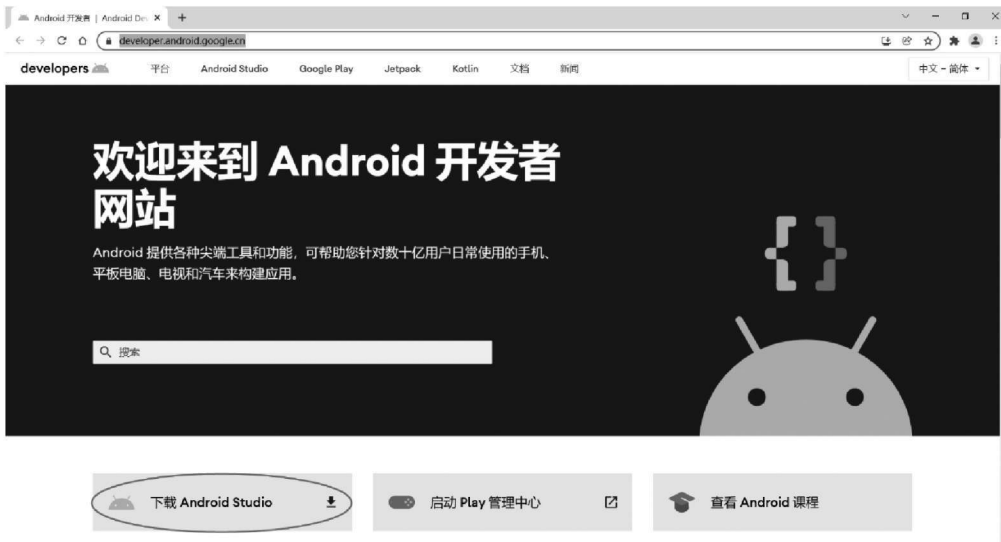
Android 开发者 | Android Dev ×  +

developer.android.google.cn

developers  平台  Android Studio  Google Play  Jetpack  Kotlin  文档  新闻  中文 – 简体

欢迎来到 Android 开发者网站

Android 提供各种尖端工具和功能，可帮助您针对数十亿用户日常使用的手机、平板电脑、电视和汽车来构建应用。

搜索

下载 Android Studio

启动 Play 管理中心

查看 Android 课程